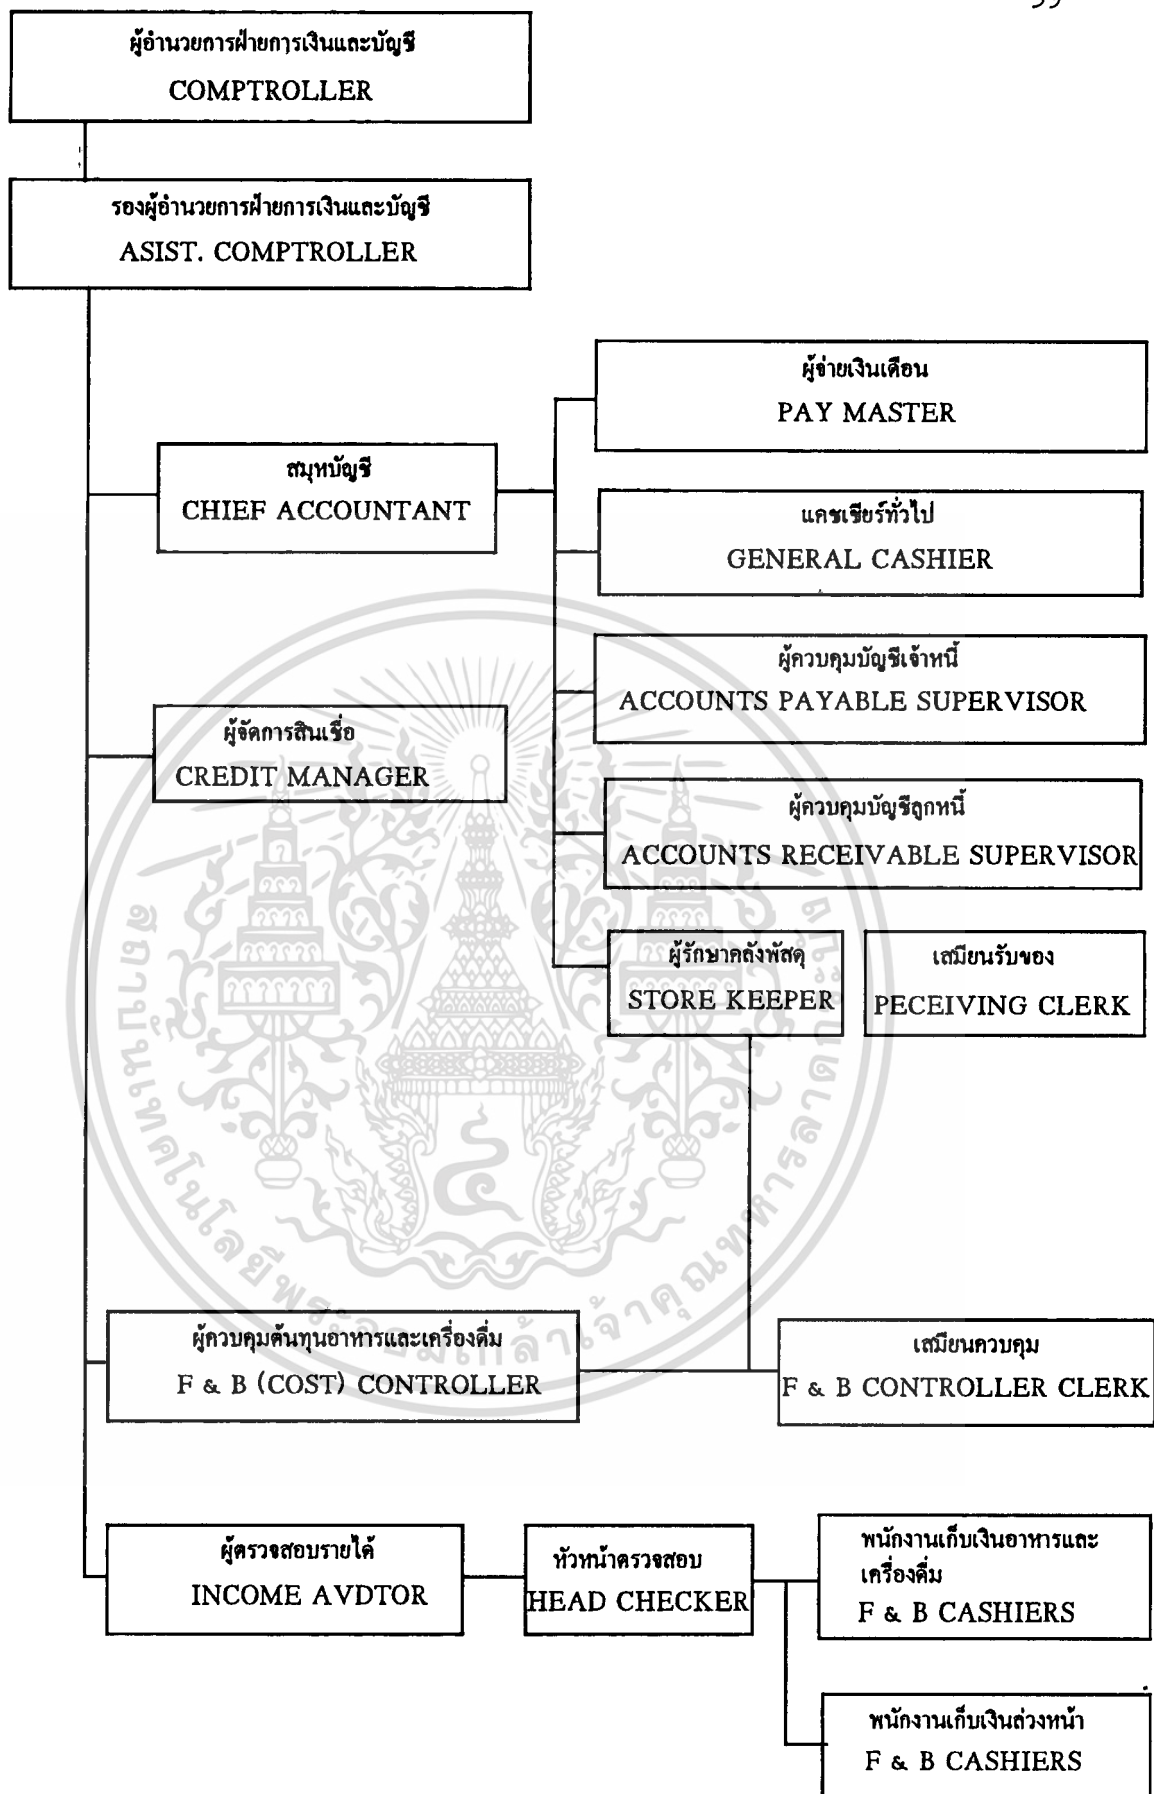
ผู้อำนวยการฝ่ายการเงินและบัญชี
COMPTROLLER

รองผู้อำนวยการฝ่ายการเงินและบัญชี
ASIST. COMPTROLLER

ผู้จ่ายเงินเดือน
PAY MASTER

สมุหบัญชี
CHIEF ACCOUNTANT

แคชเชียร์ทั่วไป
GENERAL CASHIER

ผู้ควบคุมบัญชีเจ้าหนี้
ACCOUNTS PAYABLE SUPERVISOR

ผู้จัดการสินเชื่อ
CREDIT MANAGER

ผู้ควบคุมบัญชีลูกหนี้
ACCOUNTS RECEIVABLE SUPERVISOR

ผู้รักษาคลังพัสดุ
STORE KEEPER

เสมียนรับของ
PECEIVING CLERK

ผู้ควบคุมต้นทุนอาหารและเครื่องดื่ม
F & B (COST) CONTROLLER

เสมียนควบคุม
F & B CONTROLLER CLERK

ผู้ตรวจสอบรายได้
INCOME AVDTOR

หัวหน้าตรวจสอบ
HEAD CHECKER

พนักงานเก็บเงินอาหารและเครื่องดื่ม
F & B CASHIERS

พนักงานเก็บเงินล่วงหน้า
F & B CASHIERS